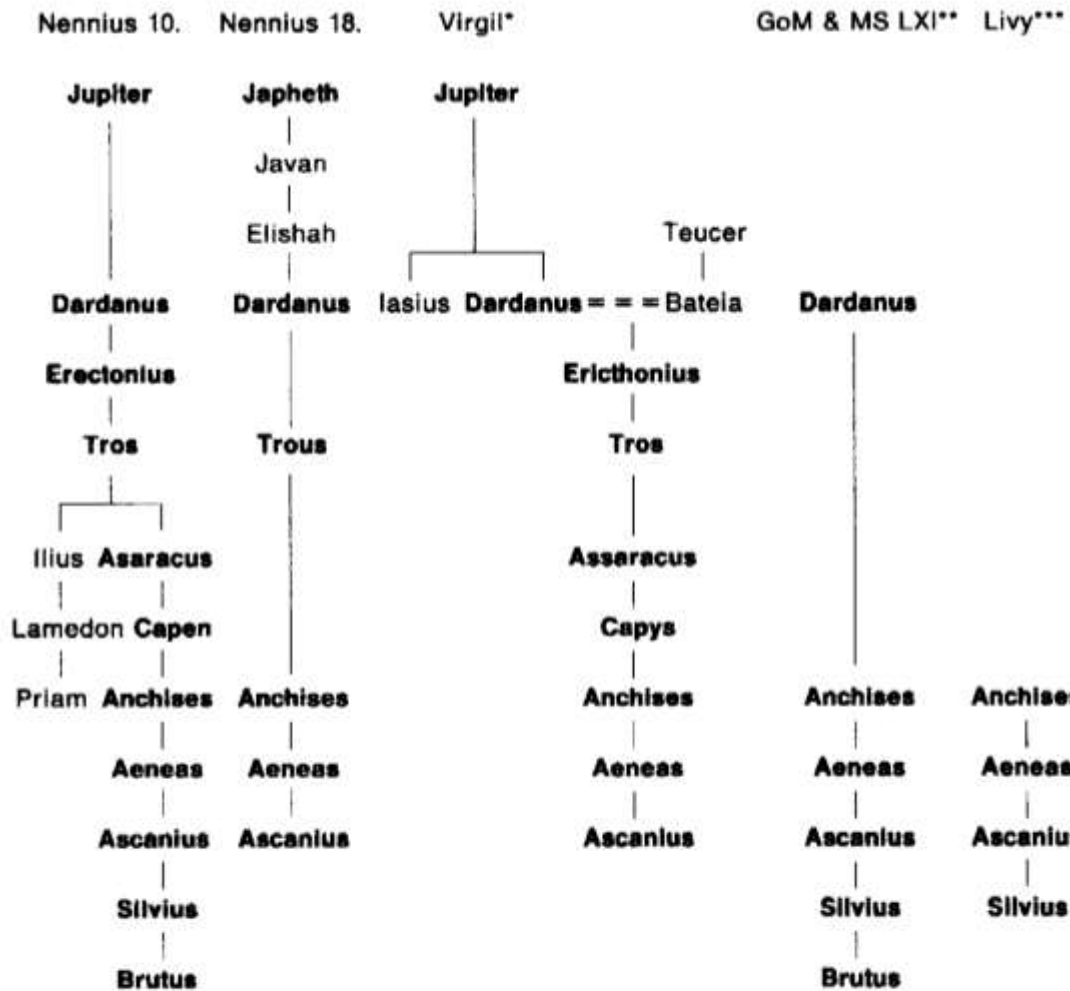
Nennius 10. Nennius 18. Virgil* GoM & MS LXI** Livy***

Nennius 10.

Jupiter

Dardanus

Erectonius

Tros

Ilius Asaracus

Lamedon Capen

Priam Anchises

Aeneas

Ascanius

Silvius

Brutus

Nennius 18.

Japheth

Javan

Elishah

Dardanus

Trous

Anchises

Aeneas

Ascanius

Virgil*

Jupiter

Teucer

Iasius Dardanus = = = Bateia

Ericthonius

Tros

Assaracus

Capys

Anchises

Aeneas

Ascanius

GoM & MS LXI**

Dardanus

Anchises

Aeneas

Ascanius

Silvius

Brutus

Livy***

Anchise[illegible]

Aeneas

Ascaniu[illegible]

Silvius